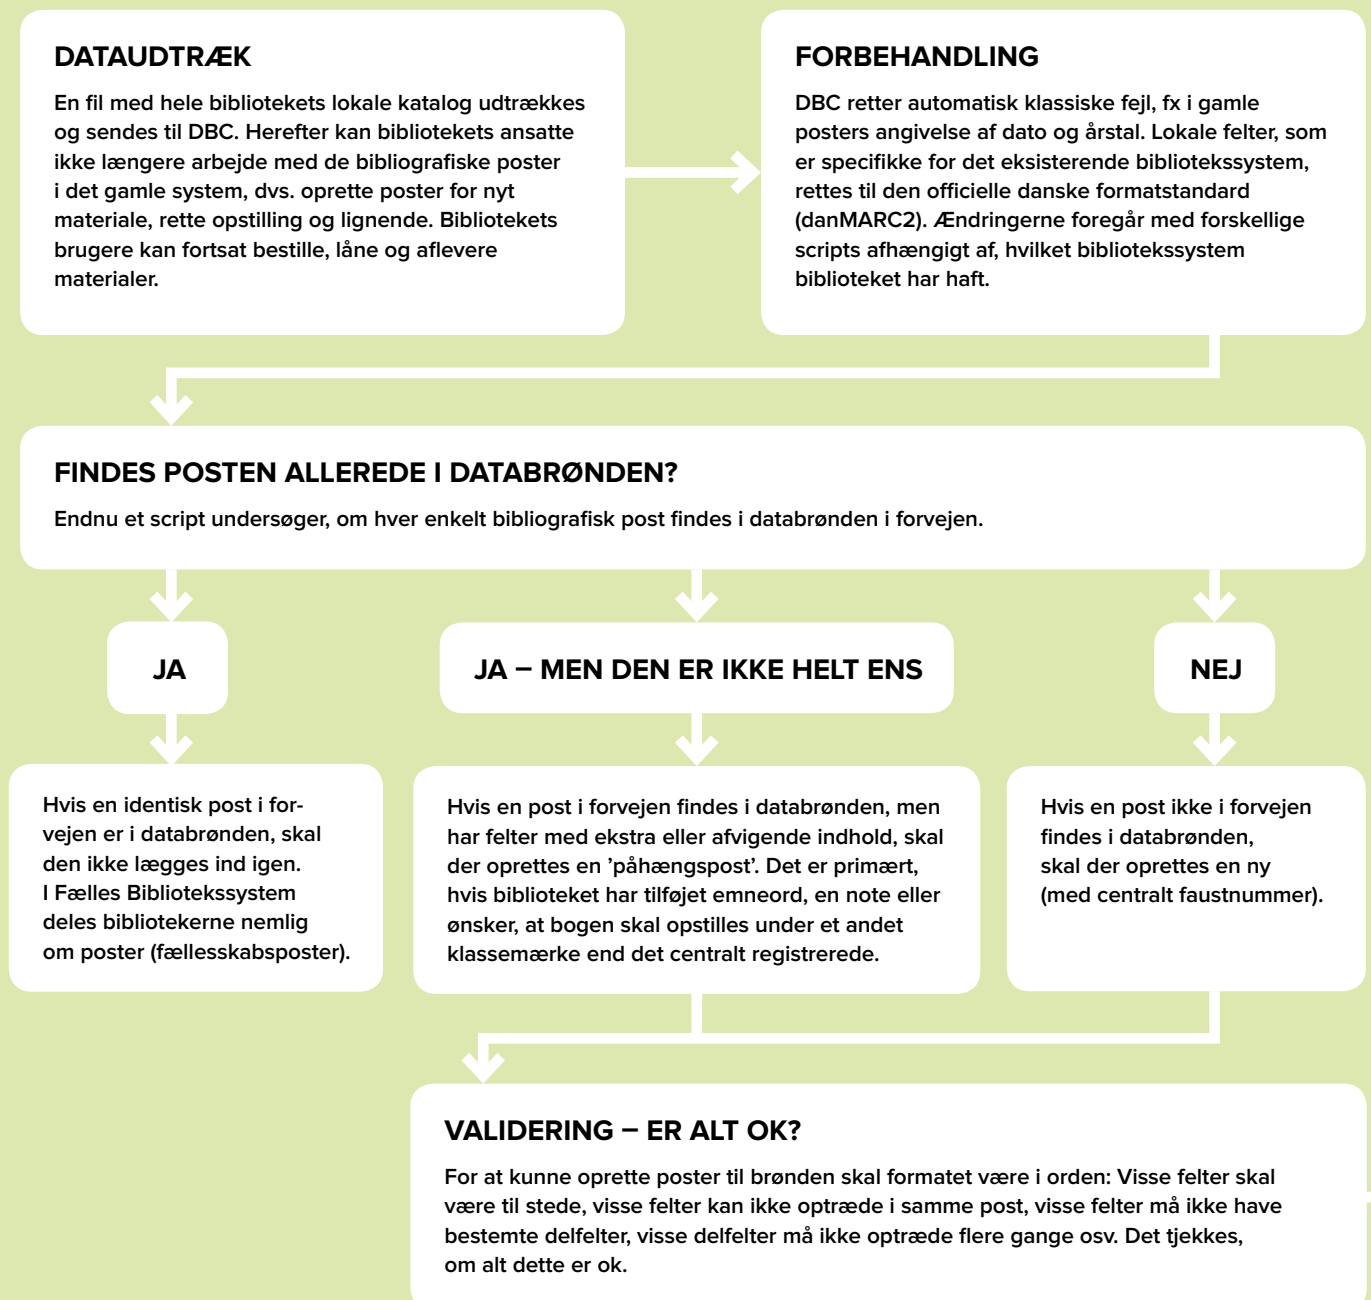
DATAUDTRÆK

En fil med hele bibliotekets lokale katalog udtrækkes og sendes til DBC. Herefter kan bibliotekets ansatte ikke længere arbejde med de bibliografiske poster i det gamle system, dvs. oprette poster for nyt materiale, rette opstilling og lignende. Bibliotekets brugere kan fortsat bestille, låne og aflevere materialer.

FORBEHANDLING

DBC retter automatisk klassiske fejl, fx i gamle posters angivelse af dato og årstal. Lokale felter, som er specifikke for det eksisterende bibliotekssystem, rettes til den officielle danske formatstandard (danMARC2). Ændringerne foregår med forskellige scripts afhængigt af, hvilket bibliotekssystem biblioteket har haft.

FINDES POSTEN ALLEREDE I DATABRØNDEN?

Endnu et script undersøger, om hver enkelt bibliografisk post findes i databrønden i forvejen.

JA

JA – MEN DEN ER IKKE HELT ENS

NEJ

Hvis en identisk post i forvejen er i databrønden, skal den ikke lægges ind igen. I Fælles Bibliotekssystem deles bibliotekerne nemlig om poster (fællesskabsposter).

Hvis en post i forvejen findes i databrønden, men har felter med ekstra eller afvigende indhold, skal der oprettes en 'påhængspost'. Det er primært, hvis biblioteket har tilføjet emneord, en note eller ønsker, at bogen skal opstilles under et andet klassemærke end det centralt registrerede.

Hvis en post ikke i forvejen findes i databrønden, skal der oprettes en ny (med centralt faustnummer).

VALIDERING – ER ALT OK?

For at kunne oprette poster til brønden skal formatet være i orden: Visse felter skal være til stede, visse felter kan ikke optræde i samme post, visse felter må ikke have bestemte delfelter, visse delfelter må ikke optræde flere gange osv. Det tjekkes, om alt dette er ok.